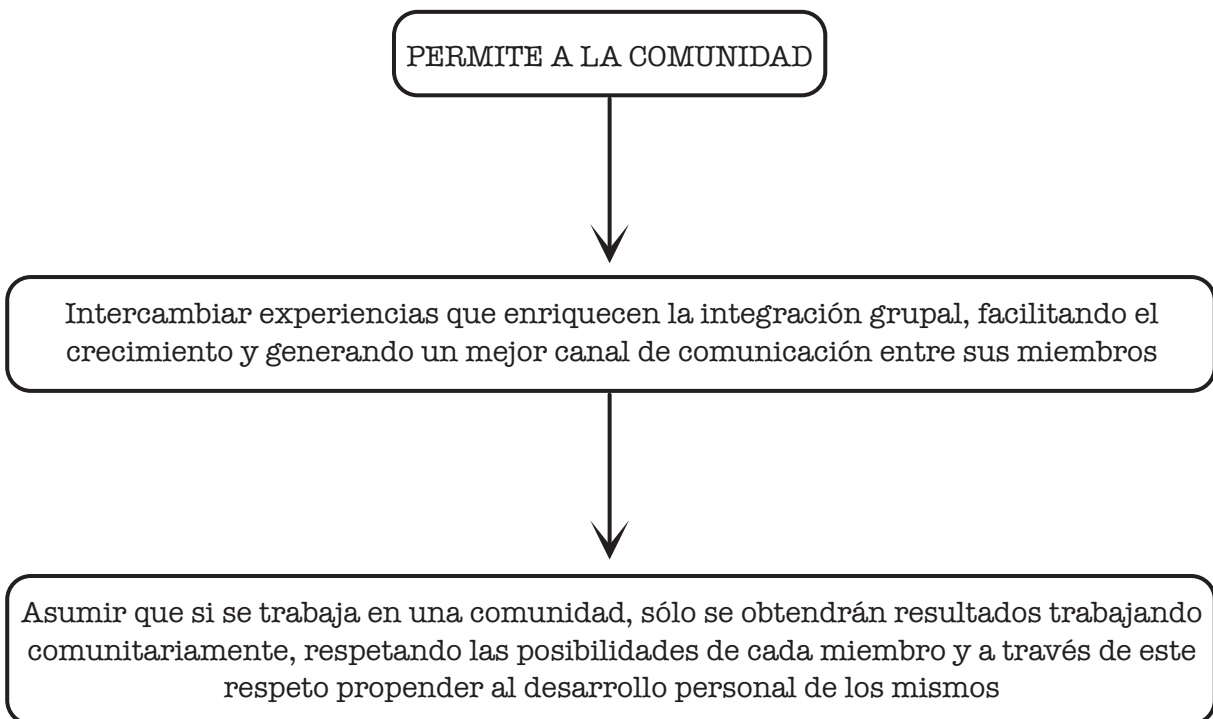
PERMITE A LA COMUNIDAD

Intercambiar experiencias que enriquecen la integración grupal, facilitando el crecimiento y generando un mejor canal de comunicación entre sus miembros

Asumir que si se trabaja en una comunidad, sólo se obtendrán resultados trabajando comunitariamente, respetando las posibilidades de cada miembro y a través de este respeto propender al desarrollo personal de los mismos